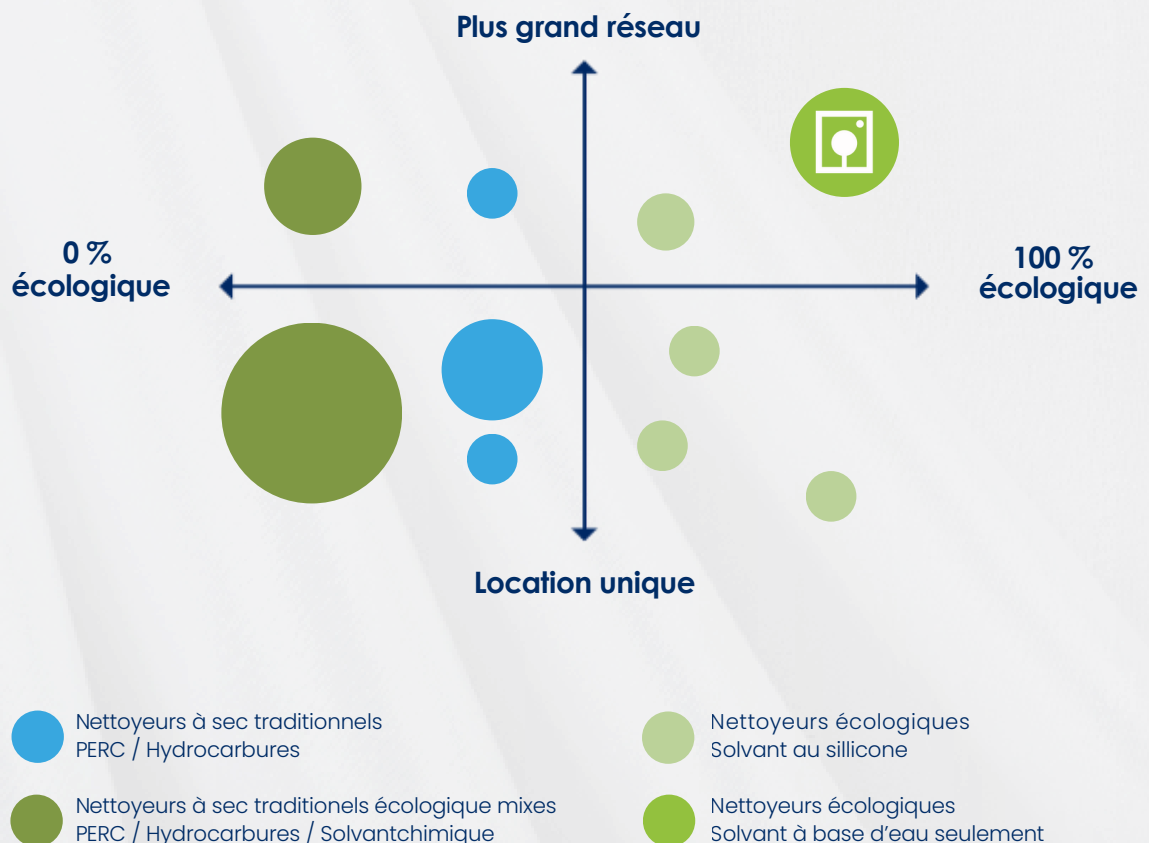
Plus grand réseau

0 %
écologique

100 %
écologique

Location unique

Nettoyeurs à sec traditionnels
PERC / Hydrocarbures

Nettoyeurs à sec traditionels écologique mixes
PERC / Hydrocarbures / Solvantchimique

Nettoyeurs écologiques
Solvant au sillicone

Nettoyeurs écologiques
Solvant à base d'eau seulement